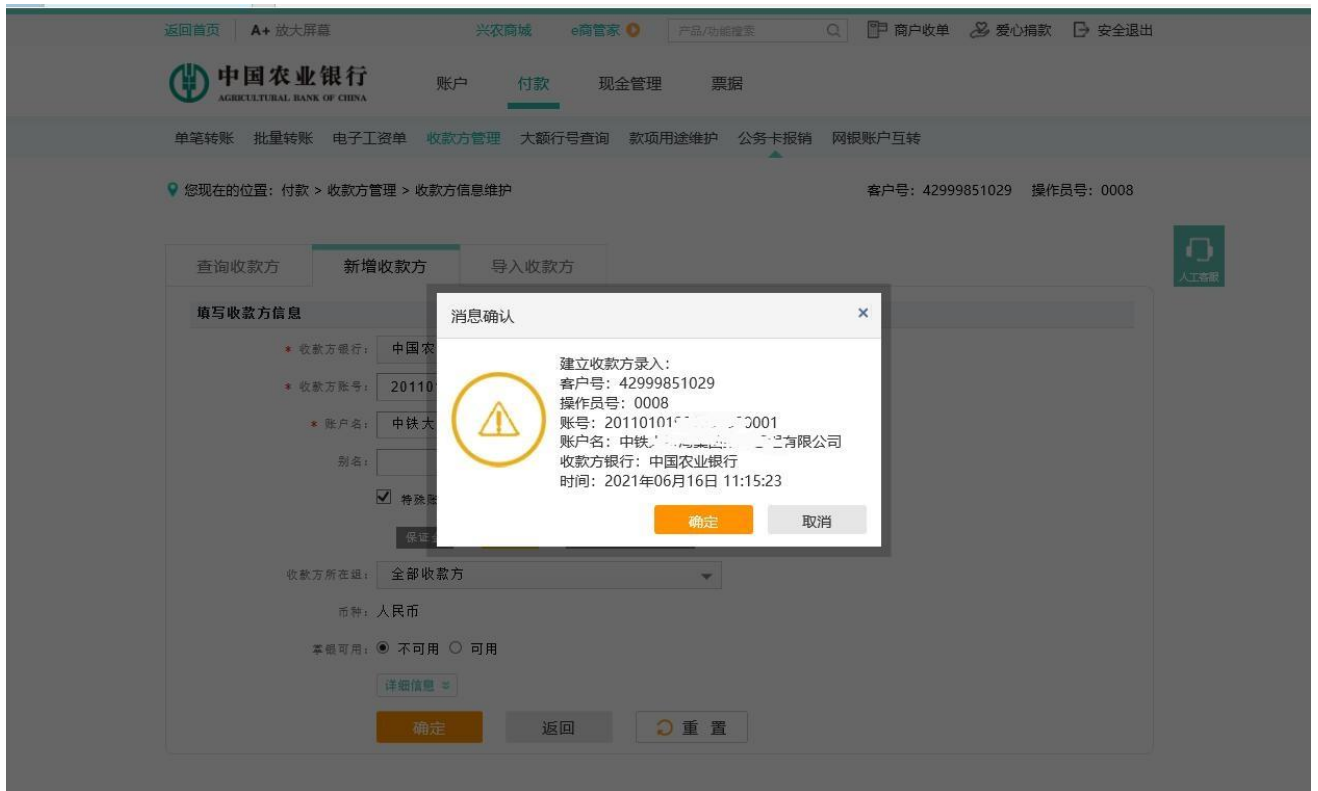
返回首页 | A+ 放大屏幕 兴农商城 e商管家 产品/功能搜索 商户收单 爱心捐款 安全退出

中国农业银行 AGRICULTURAL BANK OF CHINA

账户 付款 现金管理 票据

单笔转账 批量转账 电子工资单 收款方管理 大额行号查询 款项用途维护 公务卡报销 网银账户互转

您现在的位置：付款 > 收款方管理 > 收款方信息维护

客户号：42999851029 操作员号：0008

人工客服

查询收款方 新增收款方 导入收款方

填写收款方信息

* 收款方银行： 中国农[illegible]

* 收款方账号： 20110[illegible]

* 账户名： 中铁大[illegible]

别名：

特殊账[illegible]

保证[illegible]

收款方所在组： 全部收款方

币种： 人民币

薄额可用： 不可用 可用

详细信息

确定 返回 重置

消息确认

建立收款方录入：
客户号：42999851029
操作员号：0008
账号：201101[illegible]0001
账户名：中铁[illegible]有限公司
收款方银行：中国农业银行
时间：2021年06月16日 11:15:23

确定 取消